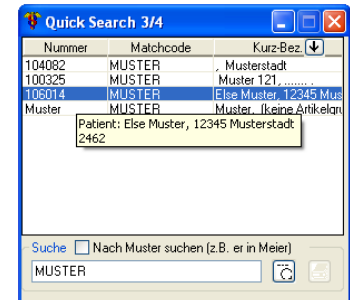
Quick Search 3/4

| Nummer | Matchcode | Kurz-Bez. |
|---|---|---|
| 104082 | MUSTER | , Musterstadt |
| 100325 | MUSTER | Muster 121, ....... |
| 106014 | MUSTER | Else Muster, 12345 Mus |
| Muster | MUSTER | Muster, (keine Artikelgru |

Patient: Else Muster, 12345 Musterstadt
2462

Suche Nach Muster suchen (z.B. er in Meier)

MUSTER